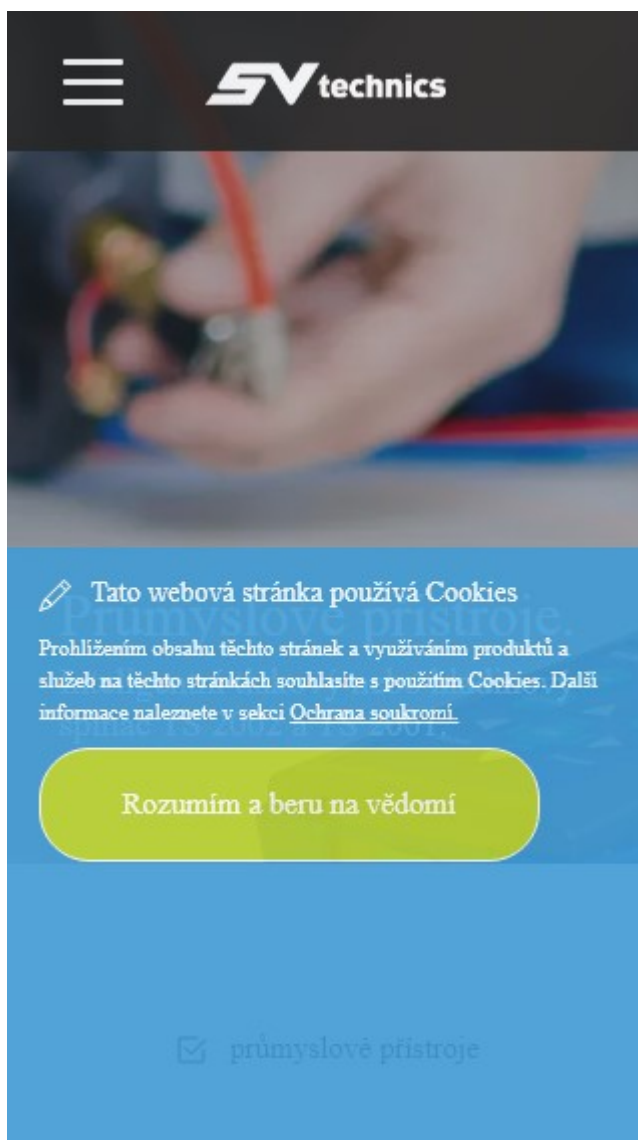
SV technics

Tato webová stránka používá Cookies

Prohlížením obsahu těchto stránek a využíváním produktů a služeb na těchto stránkách souhlasíte s použitím Cookies. Další informace naleznete v sekci Ochrana soukromí.

Rozumím a beru na vědomí

Průmyslové přístroje, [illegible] spínač PS 2002 a PS 2001.

průmyslové přístroje